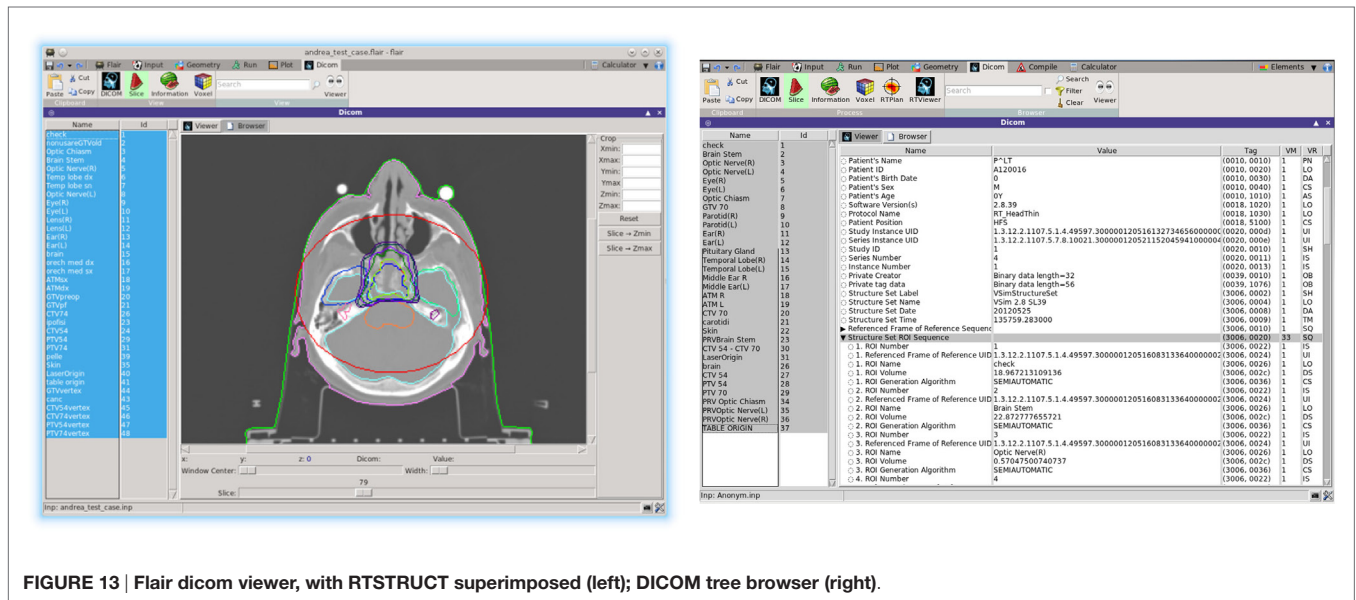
andrea_test_case.flair - flair

Flair Input Geometry Run Plot Dicom Calculator

Paste Cut Copy DICOM Slice Information Voxel Search Viewer

Clipboard View View

Dicom

| Name | Id |
|---|---|
| check | 1 |
| nonusareGTVold | 2 |
| Optic Chiasm | 3 |
| Brain Stem | 4 |
| Optic Nerve(R) | 5 |
| Temp lobe dx | 6 |
| Temp lobe sn | 7 |
| Optic Nerve(L) | 8 |
| Eye(R) | 9 |
| Eye(L) | 10 |
| Lens(R) | 11 |
| Lens(L) | 12 |
| Ear(R) | 13 |
| Ear(L) | 14 |
| brain | 15 |
| orech med dx | 16 |
| orech med sx | 17 |
| ATMsx | 18 |
| ATMdx | 19 |
| GTVpreop | 20 |
| GTVpf | 21 |
| CTV74 | 26 |
| ipofisi | 23 |
| CTV54 | 24 |
| PTV54 | 28 |
| PTV74 | 31 |
| pelle | 39 |
| Skin | 35 |
| LaserOrigin | 40 |
| table origin | 41 |
| GTVvertex | 43 |
| canc | 44 |
| CTV54vertex | 45 |
| CTV74vertex | 46 |
| PTV54vertex | 47 |
| PTV74vertex | 48 |

Viewer Browser

Crop
Xmin:
Xmax:
Ymin:
Ymax
Zmin:
Zmax:
Reset
Slice → Zmin
Slice → Zmax

x: y: z: 0 Dicom: Value:
Window Center: Width:
79
Slice:

Inp: andrea_test_case.inp

Flair Input Run Plot Geometry Dicom Compile Calculator Elements

Paste Cut Copy DICOM Slice Information Voxel RTPlan RTViewer Search Filter Clear Viewer

Clipboard Process Browser

Dicom

| Name | Id |
|---|---|
| check | 1 |
| Brain Stem | 2 |
| Optic Nerve(R) | 3 |
| Optic Nerve(L) | 4 |
| Eye(R) | 5 |
| Eye(L) | 6 |
| Optic Chiasm | 7 |
| GTV 70 | 8 |
| Parotid(R) | 9 |
| Parotid(L) | 10 |
| Ear(R) | 11 |
| Ear(L) | 12 |
| Pituitary Gland | 13 |
| Temporal Lobe(R) | 14 |
| Temporal Lobe(L) | 15 |
| Middle Ear R | 16 |
| Middle Ear(L) | 17 |
| ATM R | 18 |
| ATM L | 19 |
| CTV 70 | 20 |
| carotidi | 21 |
| Skin | 22 |
| PRVBrain Stem | 23 |
| CTV 54 - CTV 70 | 30 |
| LaserOrigin | 31 |
| brain | 26 |
| CTV 54 | 27 |
| PTV 54 | 28 |
| PTV 70 | 29 |
| PRV Optic Chiasm | 34 |
| PRVOptic Nerve(L) | 35 |
| PRVOptic Nerve(R) | 36 |
| TABLE ORIGIN | 37 |

Viewer Browser

| Name | Value | Tag | VM | VR |
|---|---|---|---|---|
| Patient's Name | P^LT | (0010, 0010) | 1 | PN |
| Patient ID | A120016 | (0010, 0020) | 1 | LO |
| Patient's Birth Date | 0 | (0010, 0030) | 1 | DA |
| Patient's Sex | M | (0010, 0040) | 1 | CS |
| Patient's Age | 0Y | (0010, 1010) | 1 | AS |
| Software Version(s) | 2.8.39 | (0018, 1020) | 1 | LO |
| Protocol Name | RT_HeadThin | (0018, 1030) | 1 | LO |
| Patient Position | HFS | (0018, 5100) | 1 | CS |
| Study Instance UID | 1.3.12.2.1107.5.1.4.49597.30000012051613273465600000 | (0020, 000d) | 1 | UI |
| Series Instance UID | 1.3.12.2.1107.5.7.8.10021.30000012052115204594100000 | (0020, 000e) | 1 | UI |
| Study ID | 1 | (0020, 0010) | 1 | SH |
| Series Number | 4 | (0020, 0011) | 1 | IS |
| Instance Number | 1 | (0020, 0013) | 1 | IS |
| Private Creator | Binary data length=32 | (0039, 0010) | 1 | OB |
| Private tag data | Binary data length=56 | (0039, 1076) | 1 | OB |
| Structure Set Label | VSimStructureSet | (3006, 0002) | 1 | SH |
| Structure Set Name | VSim 2.8 SL39 | (3006, 0004) | 1 | LO |
| Structure Set Date | 20120525 | (3006, 0008) | 1 | DA |
| Structure Set Time | 135759.283000 | (3006, 0009) | 1 | TM |
| ▶ Referenced Frame of Reference Sequenc | | (3006, 0010) | 1 | SQ |
| ▼ Structure Set ROI Sequence | | (3006, 0020) | 33 | SQ |
| 1. ROI Number | 1 | (3006, 0022) | 1 | IS |
| 1. Referenced Frame of Reference UID | 1.3.12.2.1107.5.1.4.49597.30000012051608313364000000 | (3006, 0024) | 1 | UI |
| 1. ROI Name | check | (3006, 0026) | 1 | LO |
| 1. ROI Volume | 18.967213109136 | (3006, 002c) | 1 | DS |
| 1. ROI Generation Algorithm | SEMIAUTOMATIC | (3006, 0036) | 1 | CS |
| 2. ROI Number | 2 | (3006, 0022) | 1 | IS |
| 2. Referenced Frame of Reference UID | 1.3.12.2.1107.5.1.4.49597.30000012051608313364000000 | (3006, 0024) | 1 | UI |
| 2. ROI Name | Brain Stem | (3006, 0026) | 1 | LO |
| 2. ROI Volume | 22.872777655721 | (3006, 002c) | 1 | DS |
| 2. ROI Generation Algorithm | SEMIAUTOMATIC | (3006, 0036) | 1 | CS |
| 3. ROI Number | 3 | (3006, 0022) | 1 | IS |
| 3. Referenced Frame of Reference UID | 1.3.12.2.1107.5.1.4.49597.30000012051608313364000000 | (3006, 0024) | 1 | UI |
| 3. ROI Name | Optic Nerve(R) | (3006, 0026) | 1 | LO |
| 3. ROI Volume | 0.57047500740737 | (3006, 002c) | 1 | DS |
| 3. ROI Generation Algorithm | SEMIAUTOMATIC | (3006, 0036) | 1 | CS |
| 4. ROI Number | 4 | (3006, 0022) | 1 | IS |

Inp: Anonym.inp

FIGURE 13 | Flair dicom viewer, with RTSTRUCT superimposed (left); DICOM tree browser (right).